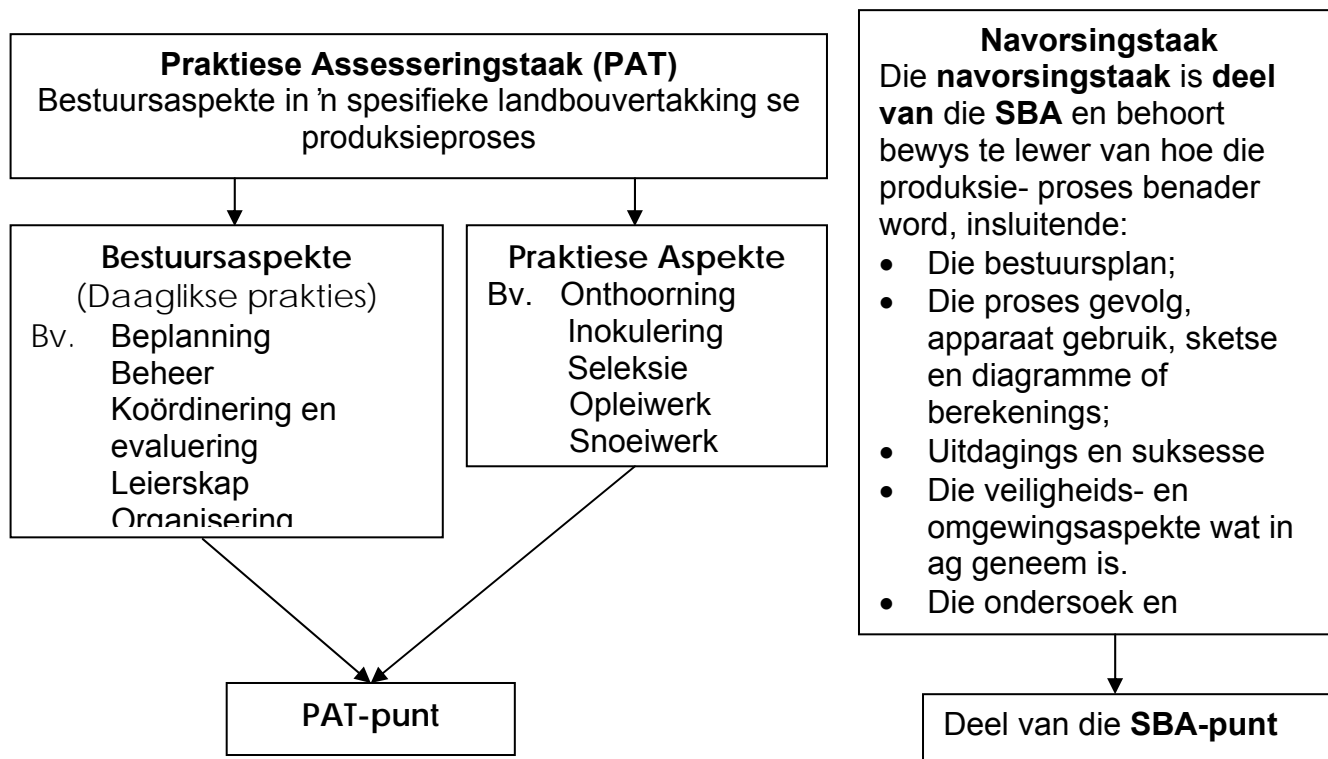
**Praktiese Assesseringstaak (PAT)**
Bestuursaspekte in 'n spesifieke landbouvertakking se produksieproses

**Bestuursaspekte**
(Daaglikse prakties)
Bv. Beplanning
Beheer
Koördinering en evaluering
Leierskap
Organisering

**Praktiese Aspekte**
Bv. Onthoorning
Inokulering
Seleksie
Opleiwerk
Snoeiwerk

**PAT-punt**

**Navorsingstaak**
Die **navorsingstaak** is **deel van** die **SBA** en behoort bewys te lewer van hoe die produksie- proses benader word, insluitende:
- Die bestuursplan;
- Die proses gevolg, apparaat gebruik, sketse en diagramme of berekenings;
- Uitdagings en suksesse
- Die veiligheids- en omgewingsaspekte wat in ag geneem is.
- Die ondersoek en

Deel van die **SBA-punt**